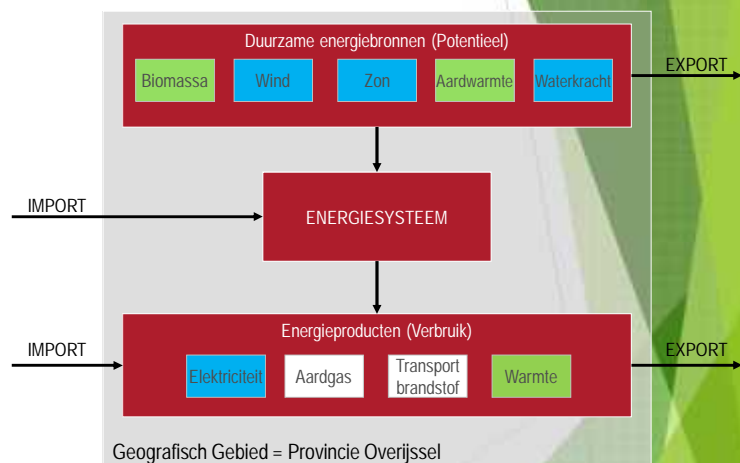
Duurzame energiebronnen (Potentieel)

Biomassa

Wind

Zon

Aardwarmte

Waterkracht

EXPORT

IMPORT

ENERGIESYSTEEM

Energieproducten (Verbruik)

IMPORT

Elektriciteit

Aardgas

Transport brandstof

Warmte

EXPORT

Geografisch Gebied = Provincie Overijssel